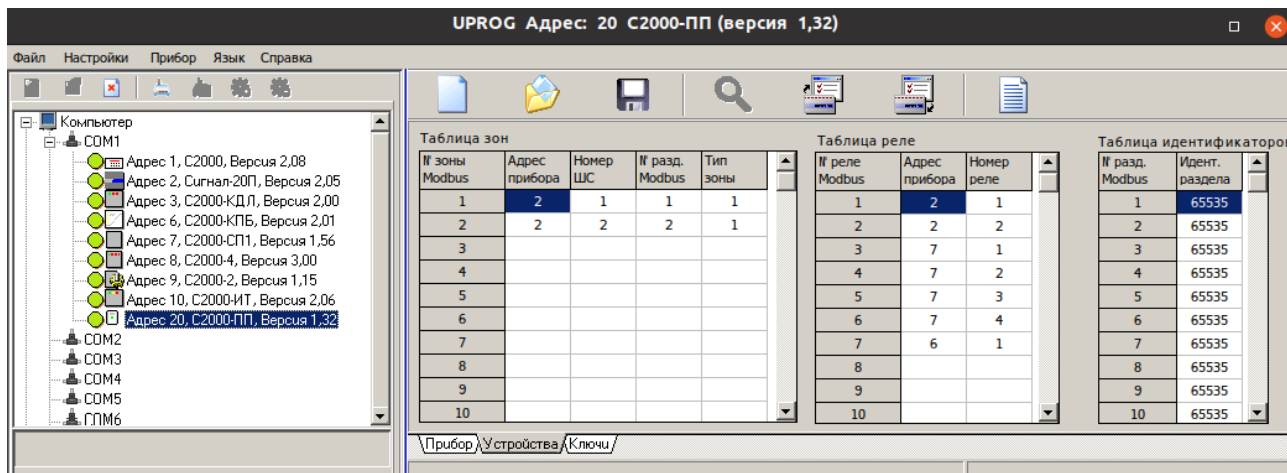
UPROG Адрес: 20 С2000-ПП (версия 1,32)

Файл Настройки Прибор Язык Справка

Компьютер
COM1
Адрес 1, С2000, Версия 2,08
Адрес 2, Сигнал-20П, Версия 2,05
Адрес 3, С2000-КДЛ, Версия 2,00
Адрес 6, С2000-КПБ, Версия 2,01
Адрес 7, С2000-СП1, Версия 1,56
Адрес 8, С2000-4, Версия 3,00
Адрес 9, С2000-2, Версия 1,15
Адрес 10, С2000-ИТ, Версия 2,06
Адрес 20, С2000-ПП, Версия 1,32
COM2
COM3
COM4
COM5
COM6

Таблица зон

| № зоны Modbus | Адрес прибора | Номер ШС | № разд. Modbus | Тип зоны |
|---|---|---|---|---|
| 1 | 2 | 1 | 1 | 1 |
| 2 | 2 | 2 | 2 | 1 |
| 3 | | | | |
| 4 | | | | |
| 5 | | | | |
| 6 | | | | |
| 7 | | | | |
| 8 | | | | |
| 9 | | | | |
| 10 | | | | |

Таблица реле

| № реле Modbus | Адрес прибора | Номер реле |
|---|---|---|
| 1 | 2 | 1 |
| 2 | 2 | 2 |
| 3 | 7 | 1 |
| 4 | 7 | 2 |
| 5 | 7 | 3 |
| 6 | 7 | 4 |
| 7 | 6 | 1 |
| 8 | | |
| 9 | | |
| 10 | | |

Таблица идентификаторо

| № разд. Modbus | Идент. раздела |
|---|---|
| 1 | 65535 |
| 2 | 65535 |
| 3 | 65535 |
| 4 | 65535 |
| 5 | 65535 |
| 6 | 65535 |
| 7 | 65535 |
| 8 | 65535 |
| 9 | 65535 |
| 10 | 65535 |

Прибор Устройства Ключи